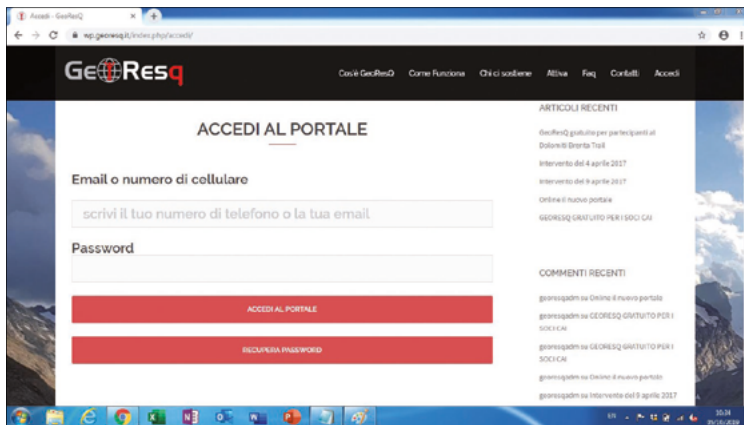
Accedi - GeoResQ
wp.georesq.it/index.php/accedi/

GeoResq

Cos'è GeoResQ Come Funziona Chi ci sostiene Attiva Faq Contatti Accedi

ACCEDI AL PORTALE

Email o numero di cellulare

scrivi il tuo numero di telefono o la tua email

Password

ACCEDI AL PORTALE

RECUPERA PASSWORD

ARTICOLI RECENTI

GeoResQ gratuito per partecipanti al Dolomiti Brenta Trail

Intervento del 4 aprile 2017

Intervento del 9 aprile 2017

Online il nuovo portale

GEORESQ GRATUITO PER I SOCI CAI

COMMENTI RECENTI

georesqadm su Online il nuovo portale

georesqadm su GEORESQ GRATUITO PER I SOCI CAI

georesqadm su GEORESQ GRATUITO PER I SOCI CAI

georesqadm su Online il nuovo portale

georesqadm su Intervento del 9 aprile 2017

10:34